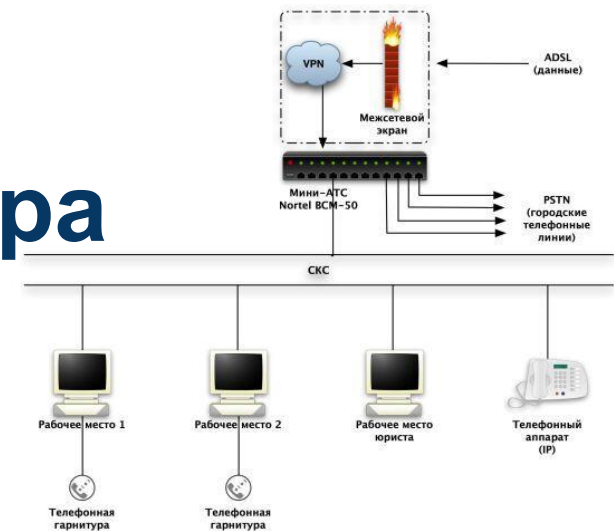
ра

VPN

Межсетевой экран

ADSL (данные)

Мини-АТС Nortel BCM-50

PSTN (городские телефонные линии)

СКС

Рабочее место 1

Рабочее место 2

Рабочее место юриста

Телефонный аппарат (IP)

Телефонная гарнитура

Телефонная гарнитура